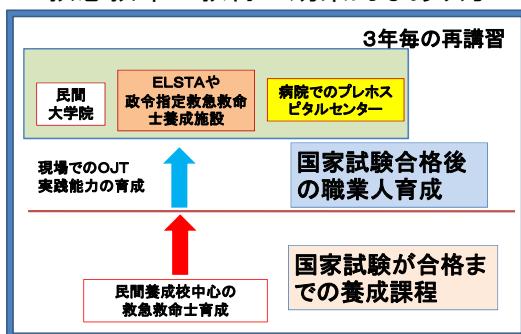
3年毎の再講習

民間大学院

ELSTAや政令指定救急救命士養成施設

病院でのプレホスピタルセンター

現場でのOJT
実践能力の育成

国家試験合格後の職業人育成

国家試験が合格までの養成課程

民間養成校中心の
救急救命士育成